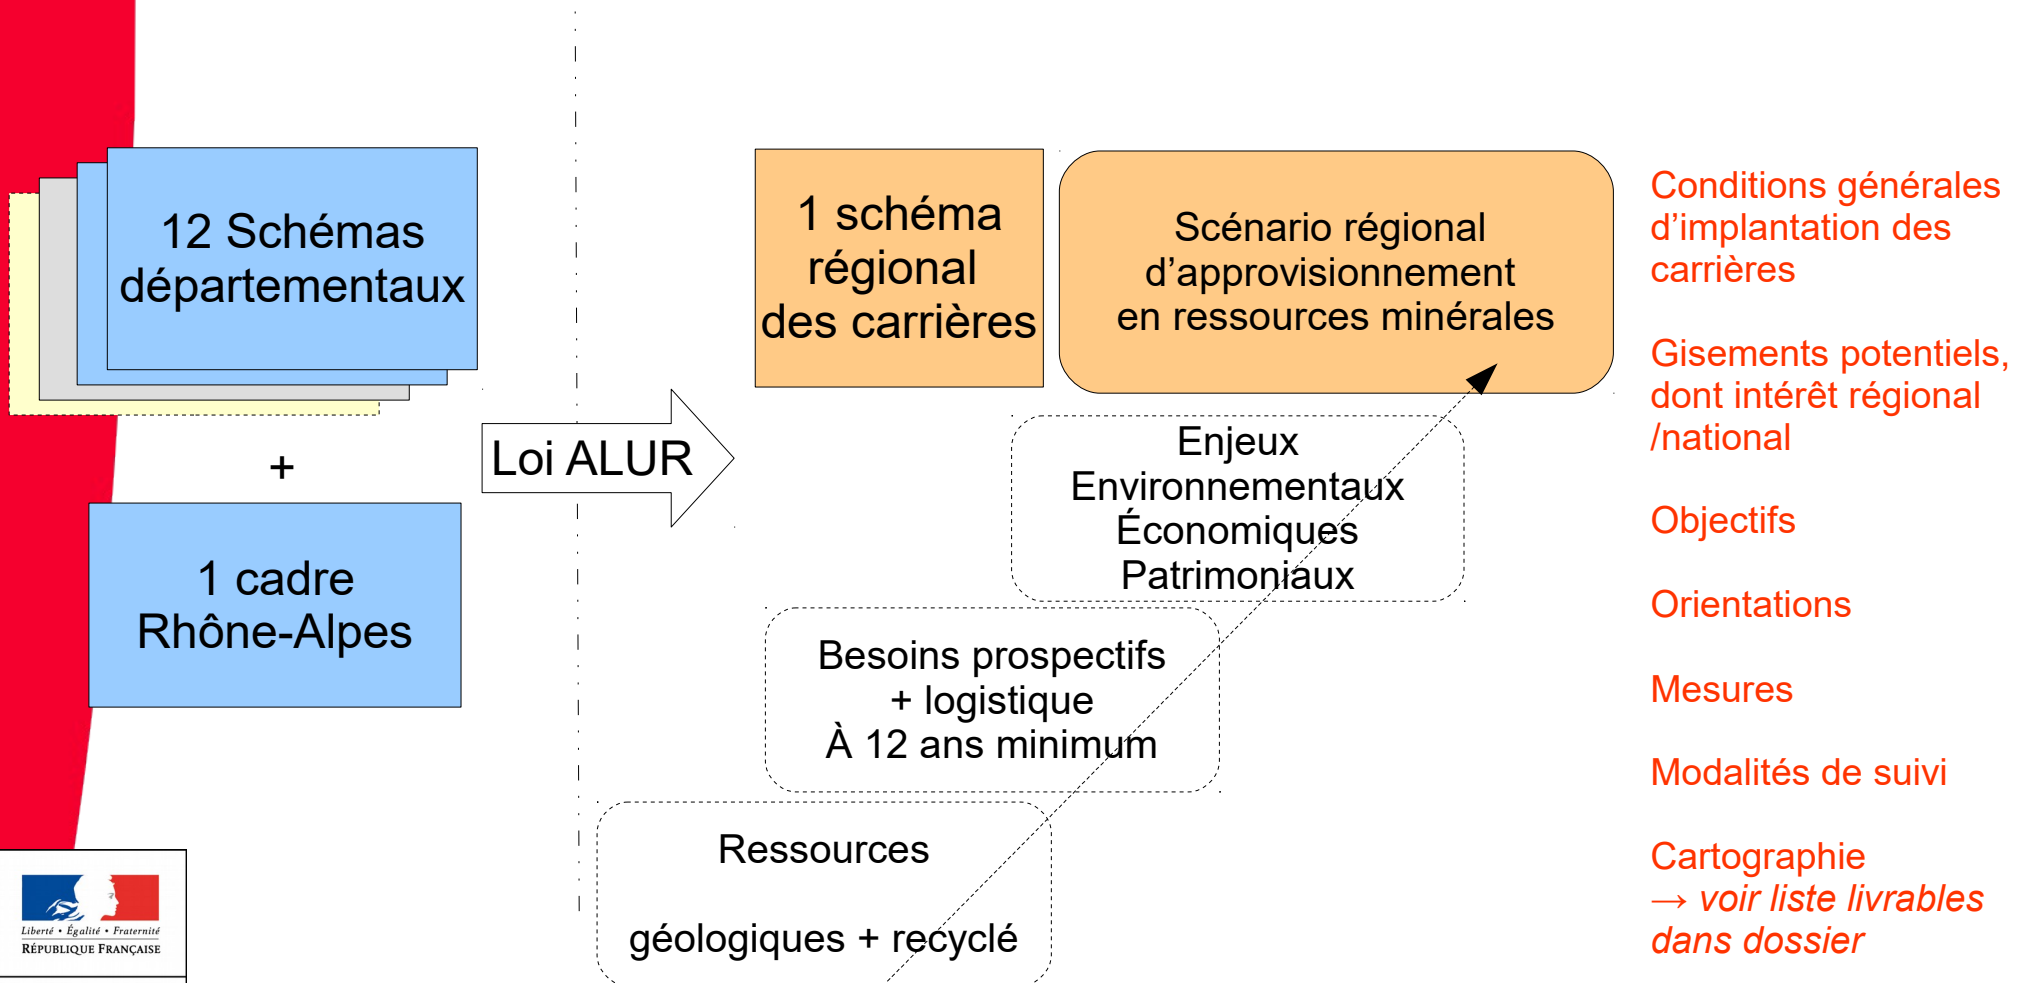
12 Schémas départementaux

+

1 cadre Rhône-Alpes

Loi ALUR

1 schéma régional des carrières

Scénario régional d'approvisionnement en ressources minérales

Enjeux
Environnementaux
Économiques
Patrimoniaux

Besoins prospectifs
+ logistique
À 12 ans minimum

Ressources

géologiques + recyclé

Conditions générales d'implantation des carrières

Gisements potentiels, dont intérêt régional /national

Objectifs

Orientations

Mesures

Modalités de suivi

Cartographie
→ voir liste livrables dans dossier

Liberté • Égalité • Fraternité
RÉPUBLIQUE FRANÇAISE